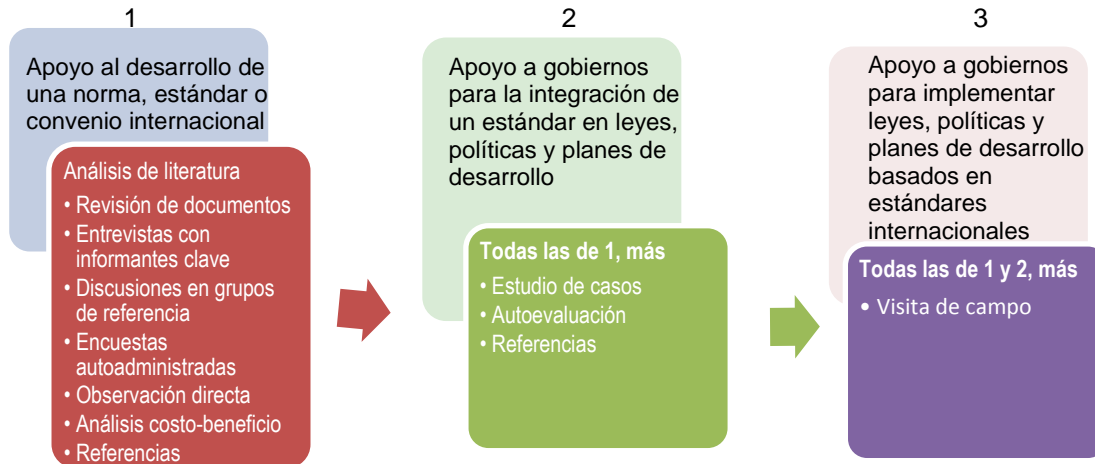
1

Apoyo al desarrollo de una norma, estándar o convenio internacional

Análisis de literatura
• Revisión de documentos
• Entrevistas con informantes clave
• Discusiones en grupos de referencia
• Encuestas autoadministradas
• Observación directa
• Análisis costo-beneficio
• Referencias

2

Apoyo a gobiernos para la integración de un estándar en leyes, políticas y planes de desarrollo

Todas las de 1, más
• Estudio de casos
• Autoevaluación
• Referencias

3

Apoyo a gobiernos para implementar leyes, políticas y planes de desarrollo basados en estándares internacionales

Todas las de 1 y 2, más
• Visita de campo